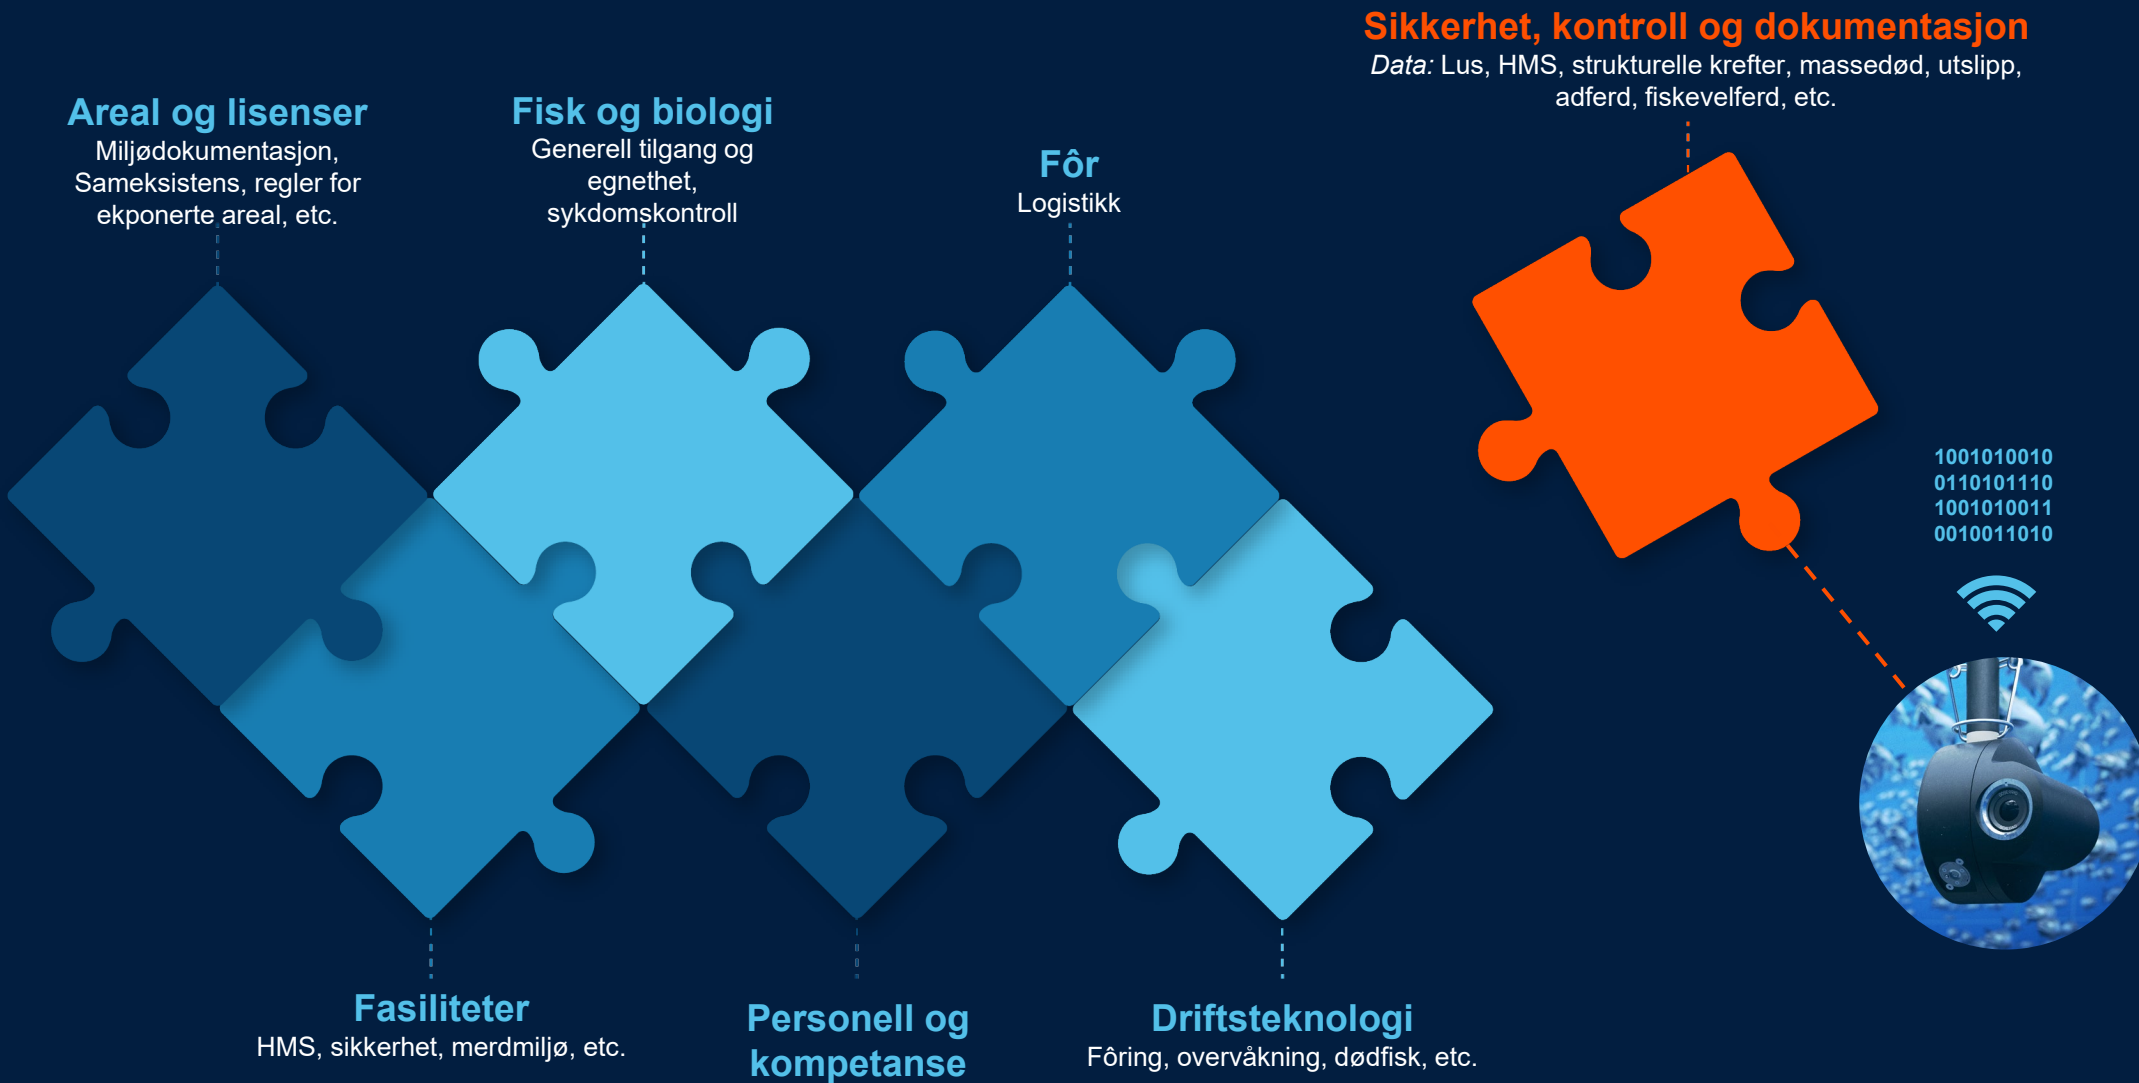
Sikkerhet, kontroll og dokumentasjon
*Data:* Lus, HMS, strukturelle krefter, massedød, utslipp, adferd, fiskevelferd, etc.

Areal og lisenser
Miljødokumentasjon, Sameksistens, regler for ekponerte areal, etc.

Fisk og biologi
Generell tilgang og egnethet, sykdomskontroll

Fôr
Logistikk

1001010010
0110101110
1001010011
0010011010

Fasiliteter
HMS, sikkerhet, merdmiljø, etc.

Personell og kompetanse

Driftsteknologi
Fôring, overvåkning, dødfisk, etc.